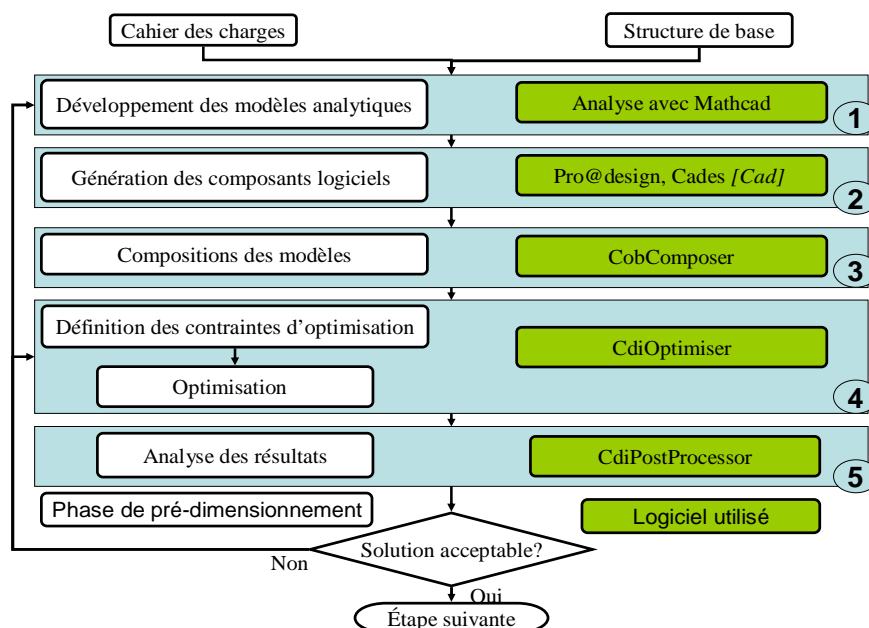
Cahier des charges

Structure de base

Développement des modèles analytiques

Analyse avec Mathcad

1

Génération des composants logiciels

Pro@design, Cades *[Cad]*

2

Compositions des modèles

CobComposer

3

Définition des contraintes d'optimisation

Optimisation

CdiOptimiser

4

Analyse des résultats

CdiPostProcessor

5

Phase de pré-dimensionnement

Logiciel utilisé

Solution acceptable?

Non

Oui

Étape suivante